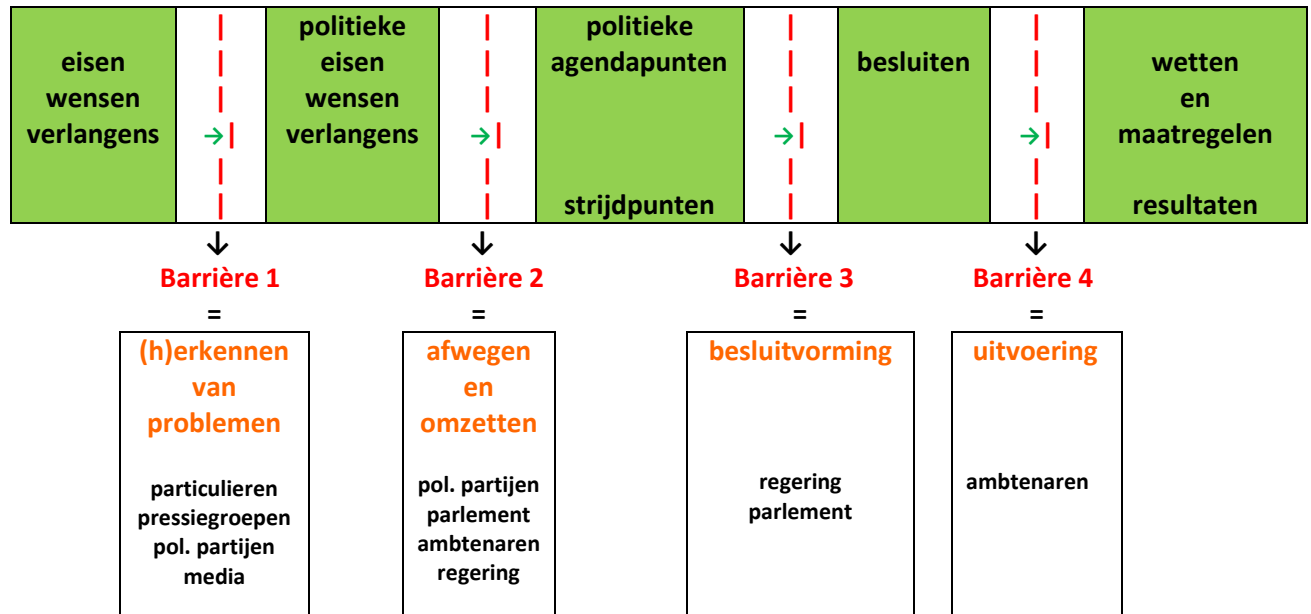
eisen
wensen
verlangens

politieke
eisen
wensen
verlangens

politieke
agendapunten

strijdpunten

besluiten

wetten
en
maatregelen

resultaten

Barrière 1
=
(h)erkennen van problemen

particulieren
pressiegroepen
pol. partijen
media

Barrière 2
=
afwegen en omzetten

pol. partijen
parlement
ambtenaren
regering

Barrière 3
=
besluitvorming

regering
parlement

Barrière 4
=
uitvoering

ambtenaren